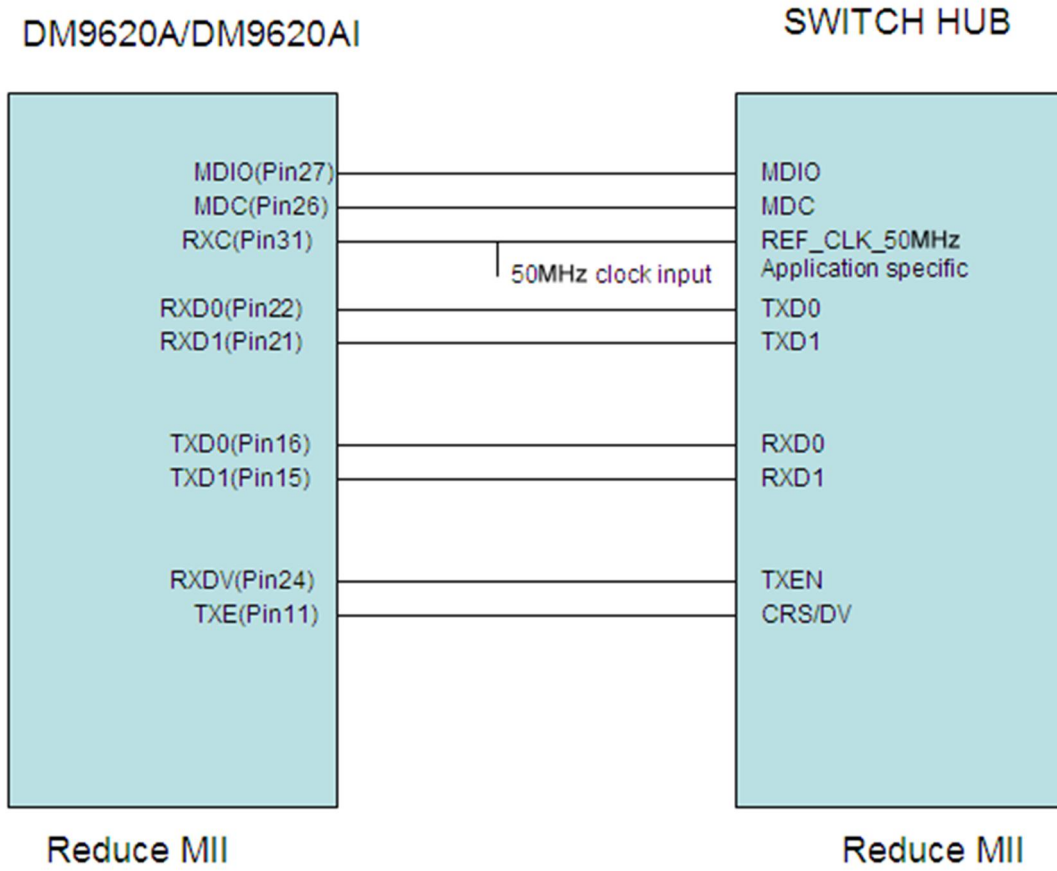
DM9620A/DM9620AI

SWITCH HUB

MDIO(Pin27)
MDC(Pin26)
RXC(Pin31)
RXD0(Pin22)
RXD1(Pin21)
TXD0(Pin16)
TXD1(Pin15)
RXDV(Pin24)
TXE(Pin11)

50MHz clock input

MDIO
MDC
REF_CLK_50MHz
Application specific
TXD0
TXD1
RXD0
RXD1
TXEN
CRS/DV

Reduce MII

Reduce MII